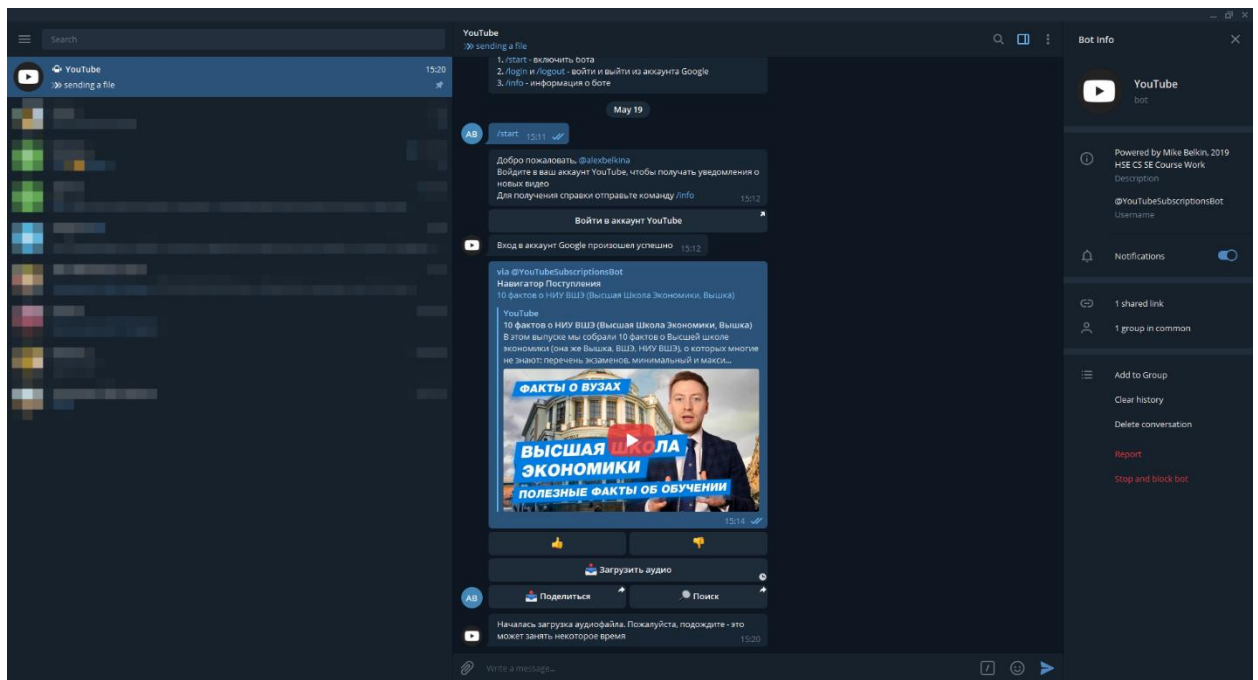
Search

YouTube 15:20
sending a file

YouTube
sending a file

1. /start - включить бота
2. /login и /logout - войти и выйти из аккаунта Google
3. /info - информация о боте

May 19

AB /start 15:11

Добро пожаловать, @alexbelkina
Войдите в ваш аккаунт YouTube, чтобы получать уведомления о новых видео
Для получения справки отправьте команду /info 15:12

Войти в аккаунт YouTube

Вход в аккаунт Google произошел успешно 15:12

via @YouTubeSubscriptionsBot
Навигатор Поступления
10 фактов о НИУ ВШЭ (Высшая Школа Экономики, Вышка)

YouTube
10 фактов о НИУ ВШЭ (Высшая Школа Экономики, Вышка)
В этом выпуске мы собрали 10 фактов о Высшей школе экономики (она же Вышка, ВШЭ, НИУ ВШЭ), о которых многие не знают: перечень экзаменов, минимальный и макси...

ФАКТЫ О ВУЗАХ
ВЫСШАЯ ШКОЛА ЭКОНОМИКИ
ПОЛЕЗНЫЕ ФАКТЫ ОБ ОБУЧЕНИИ

15:14

Загрузить аудио

AB Поделиться Поиск

Началась загрузка аудиофайла. Пожалуйста, подождите - это может занять некоторое время 15:20

Write a message...

Bot Info

YouTube
bot

Powered by Mike Belkin, 2019
HSE CS SE Course Work
Description

@YouTubeSubscriptionsBot
Username

Notifications

1 shared link
1 group in common

Add to Group
Clear history
Delete conversation
Report
Stop and block bot